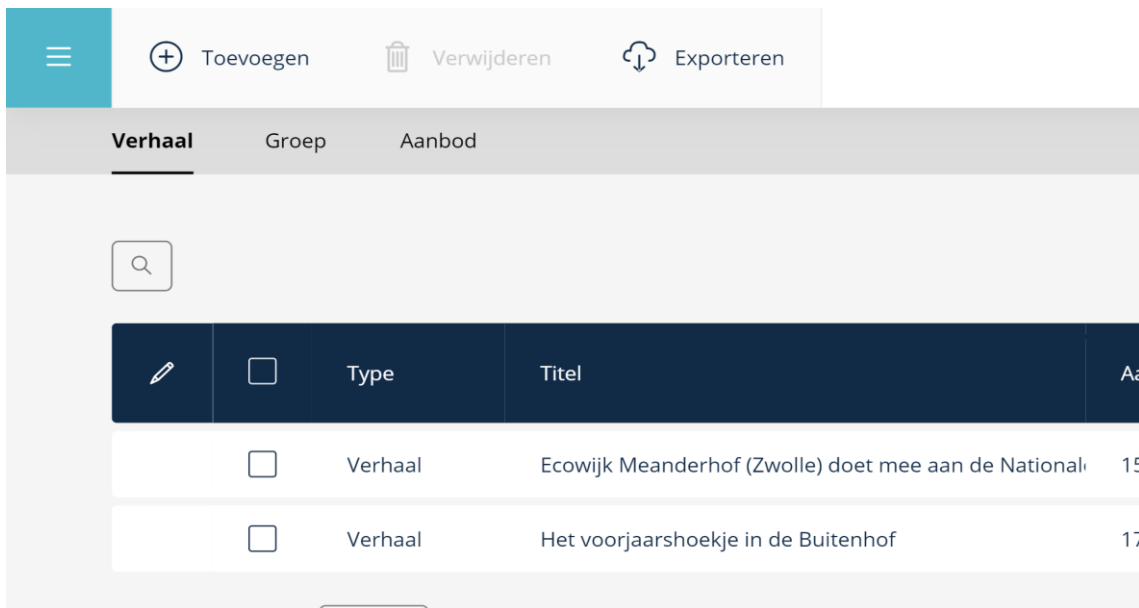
Toevoegen Verwijderen Exporteren

Verhaal Groep Aanbod

| | | Type | Titel | Aa |
|---|---|---|---|---|
| | | Verhaal | Ecowijk Meanderhof (Zwolle) doet mee aan de National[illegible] | 15 |
| | | Verhaal | Het voorjaarshoekje in de Buitenhof | 17 |